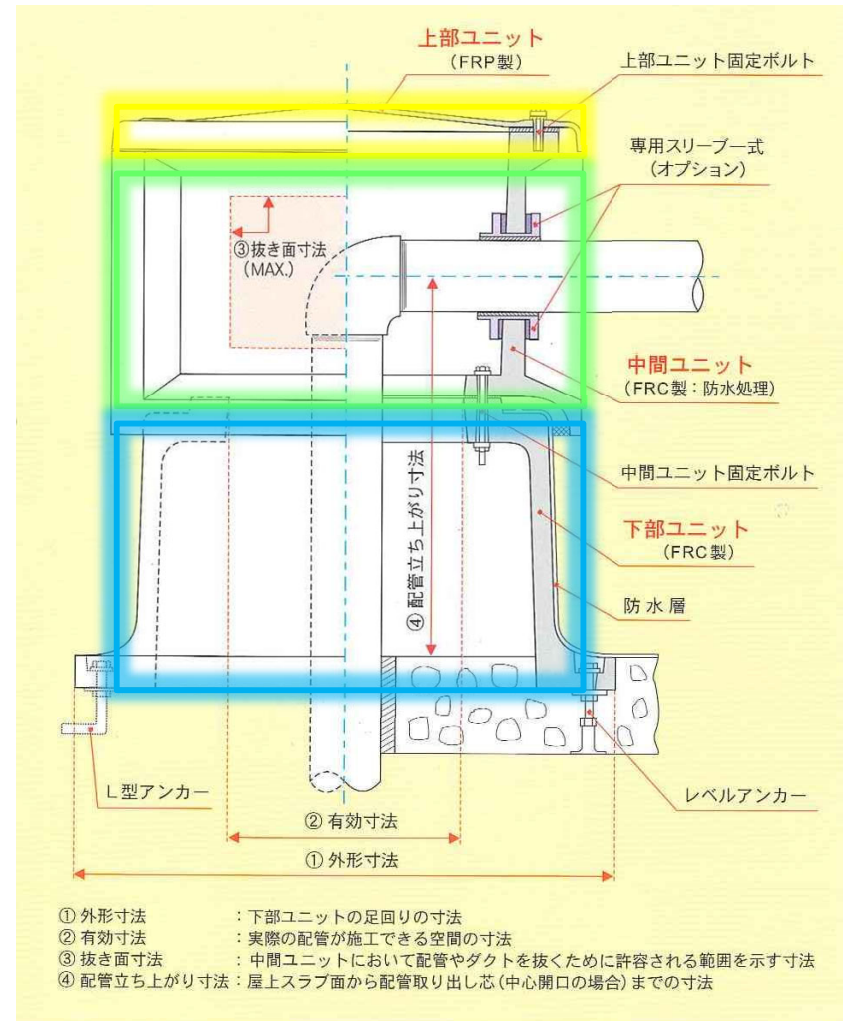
上部ユニット
（FRP製）

上部ユニット固定ボルト

専用スリーブ一式
（オプション）

③抜き面寸法
（MAX.）

中間ユニット
（FRC製：防水処理）

中間ユニット固定ボルト

④配管立ち上がり寸法

下部ユニット
（FRC製）

防水層

L型アンカー

レベルアンカー

②有効寸法

①外形寸法

①外形寸法　：下部ユニットの足回りの寸法
②有効寸法　：実際の配管が施工できる空間の寸法
③抜き面寸法　：中間ユニットにおいて配管やダクトを抜くために許容される範囲を示す寸法
④配管立ち上がり寸法：屋上スラブ面から配管取り出し芯（中心開口の場合）までの寸法